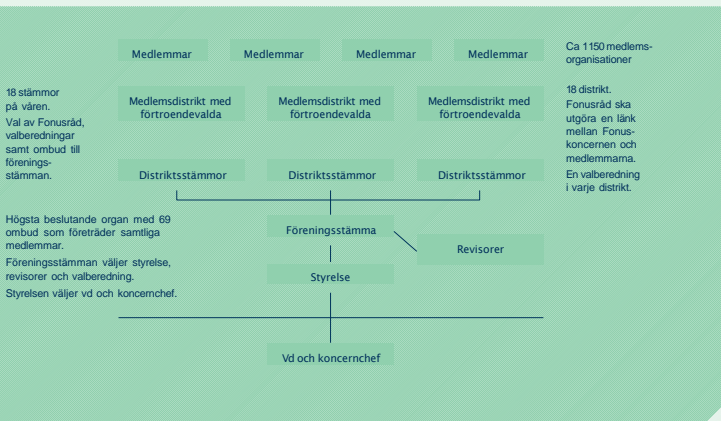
Medlemmar

Medlemmar

Medlemmar

Medlemmar

Ca 1150 medlemsorganisationer

18 stämmor på våren.

Val av Fonusråd, valberedningar samt ombud till föreningsstämman.

Medlemsdistrikt med förtroendevalda

Medlemsdistrikt med förtroendevalda

Medlemsdistrikt med förtroendevalda

18 distrikt. Fonusråd ska utgöra en länk mellan Fonuskoncernen och medlemmarna.

En valberedning i varje distrikt.

Distriktsstämmor

Distriktsstämmor

Distriktsstämmor

Högsta beslutande organ med 69 ombud som företräder samtliga medlemmar.

Föreningsstämman väljer styrelse, revisorer och valberedning.

Styrelsen väljer vd och koncernchef.

Föreningsstämma

Revisorer

Styrelse

Vd och koncernchef